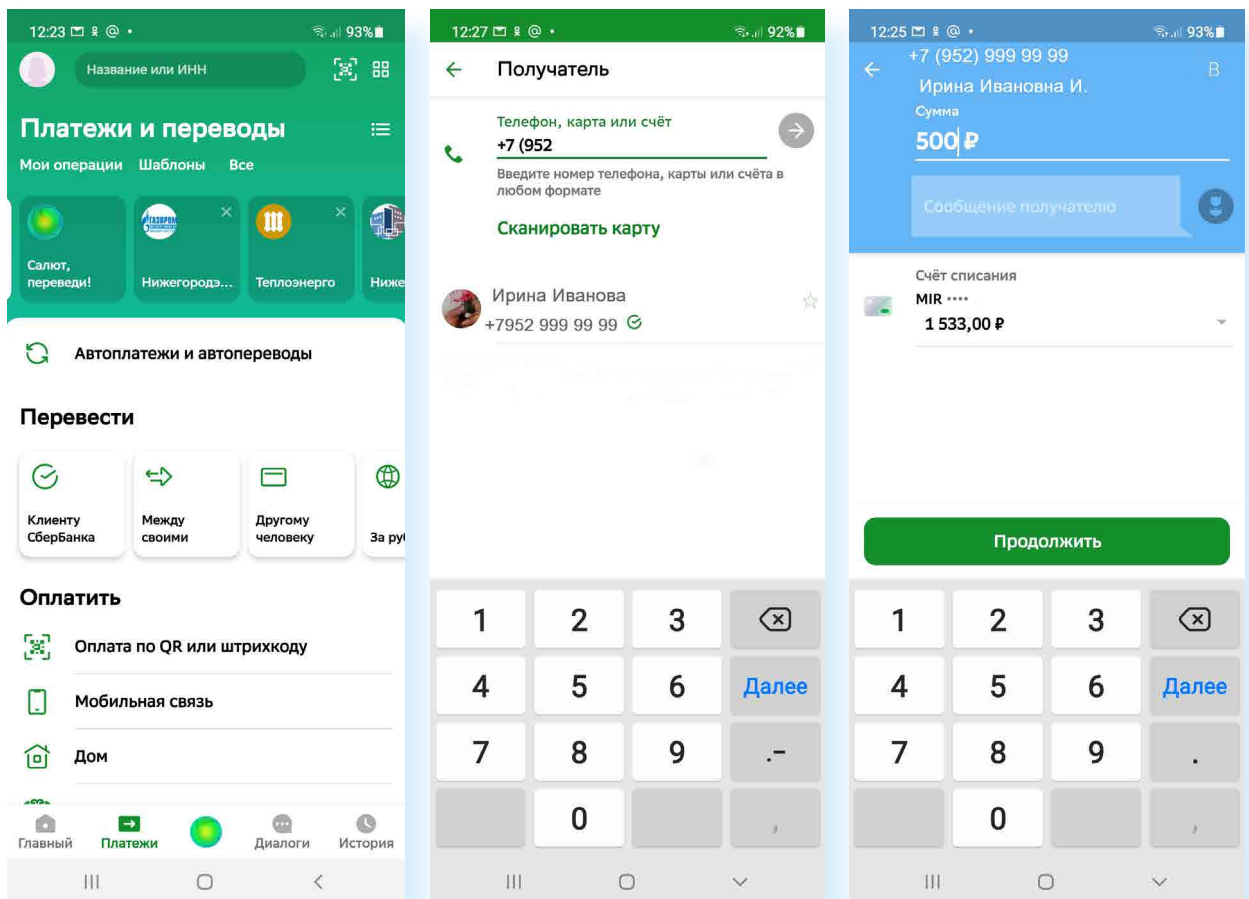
12:23 93%

Название или ИНН

Платежи и переводы

Мои операции Шаблоны Все

Салют, переведи!

ГАЗПРОМ

Нижегородэ...

Теплоэнерго

Ниже

Автоплатежи и автопереводы

Перевести

Клиенту СберБанка

Между своими

Другому человеку

За ру

Оплатить

Оплата по QR или штрихкоду

Мобильная связь

Дом

Главный Платежи Диалоги История

12:27 92%

Получатель

Телефон, карта или счёт

+7 (952

Введите номер телефона, карты или счёта в любом формате

Сканировать карту

Ирина Иванова

+7952 999 99 99

| 1 | 2 | 3 | ⌫ |
|---|---|---|---|
| 4 | 5 | 6 | Далее |
| 7 | 8 | 9 | .- |
|  | 0 |  | , |

12:25 93%

+7 (952) 999 99 99

Ирина Ивановна И.

В

Сумма

500 ₽

Сообщение получателю

Счёт списания

MIR ••••

1 533,00 ₽

Продолжить

| 1 | 2 | 3 | ⌫ |
|---|---|---|---|
| 4 | 5 | 6 | Далее |
| 7 | 8 | 9 | . |
|  | 0 |  | , |